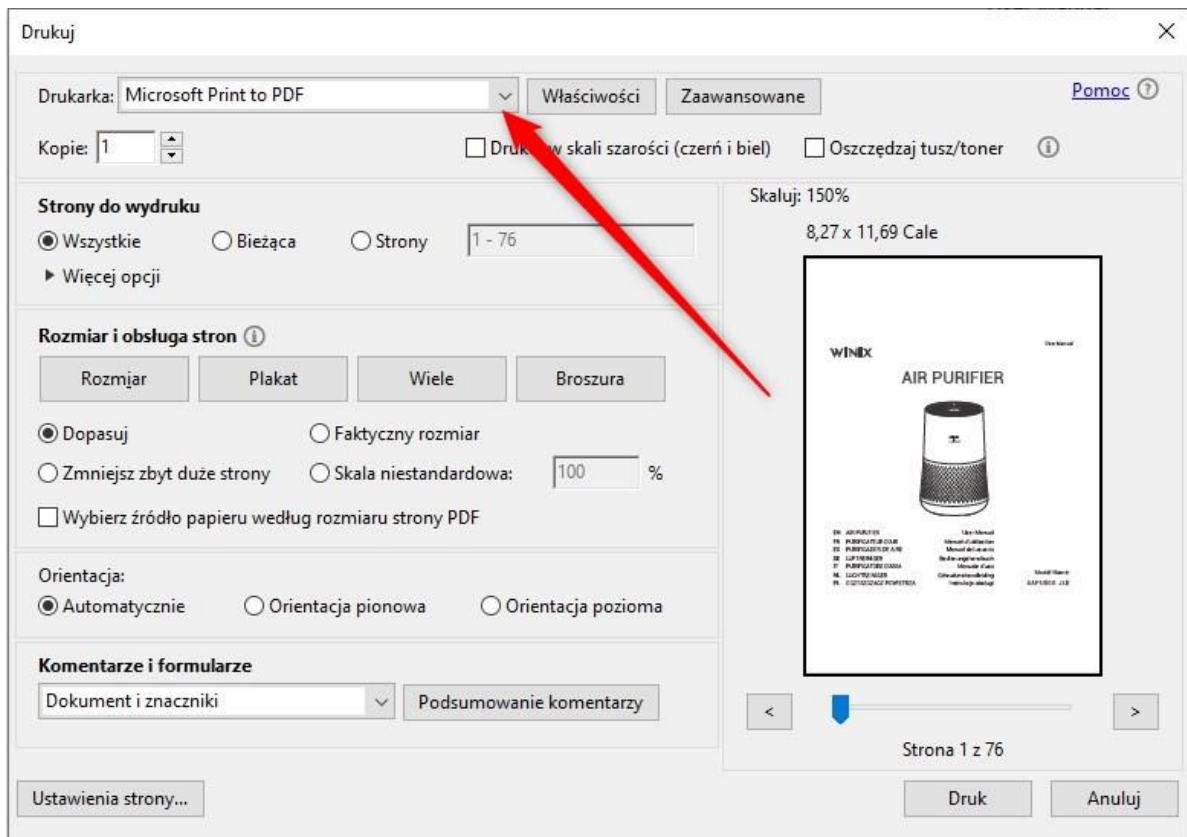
Drukuj

Drukarka: Microsoft Print to PDF
Właściwości
Zaawansowane
Pomoc

Kopie: 1
Druk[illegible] w skali szarości (czerń i biel)
Oszczędzaj tusz/toner

Strony do wydruku
Wszystkie
Bieżąca
Strony
1 - 76
▸ Więcej opcji

Rozmiar i obsługa stron
Rozmiar
Plakat
Wiele
Broszura
Dopasuj
Faktyczny rozmiar
Zmniejsz zbyt duże strony
Skala niestandardowa:
100
%
Wybierz źródło papieru według rozmiaru strony PDF

Orientacja:
Automatycznie
Orientacja pionowa
Orientacja pozioma

Komentarze i formularze
Dokument i znaczniki
Podsumowanie komentarzy

Skaluj: 150%
8,27 x 11,69 Cale

WINIX
User Manual
AIR PURIFIER
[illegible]

<
>
Strona 1 z 76

Ustawienia strony...
Druk
Anuluj